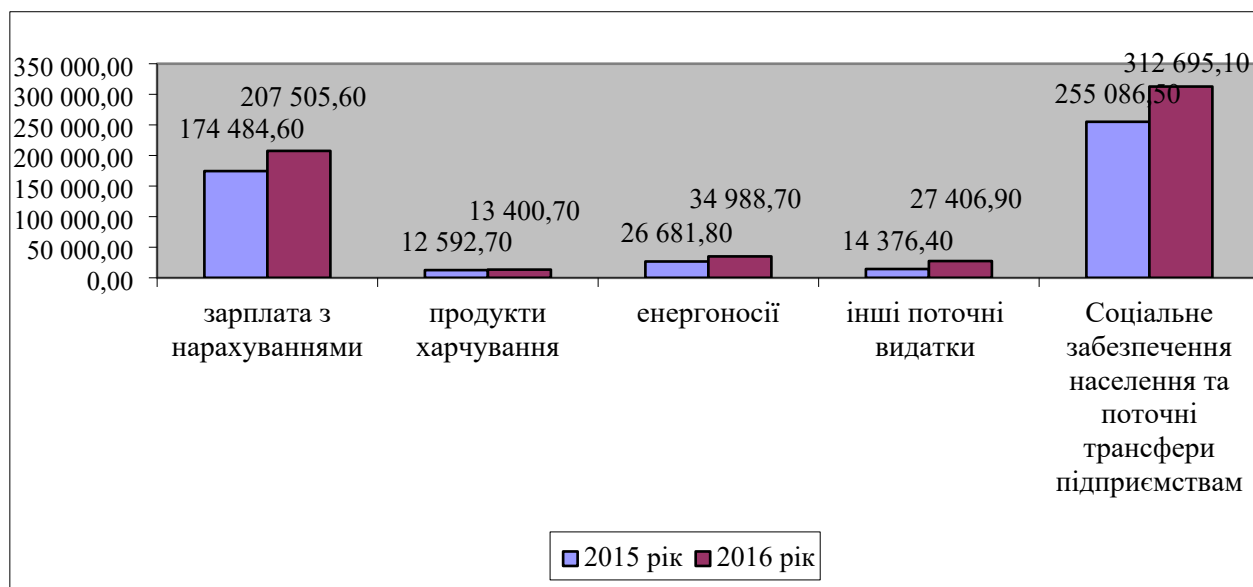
350 000,00
300 000,00
250 000,00
200 000,00
150 000,00
100 000,00
50 000,00
0,00

207 505,60
174 484,60
13 400,70
12 592,70
34 988,70
26 681,80
27 406,90
14 376,40
312 695,10
255 086,50

зарплата з нарахуваннями
продукти харчування
енергоносії
інші поточні видатки
Соціальне забезпечення населення та поточні трансфери підприємствам

2015 рік
2016 рік